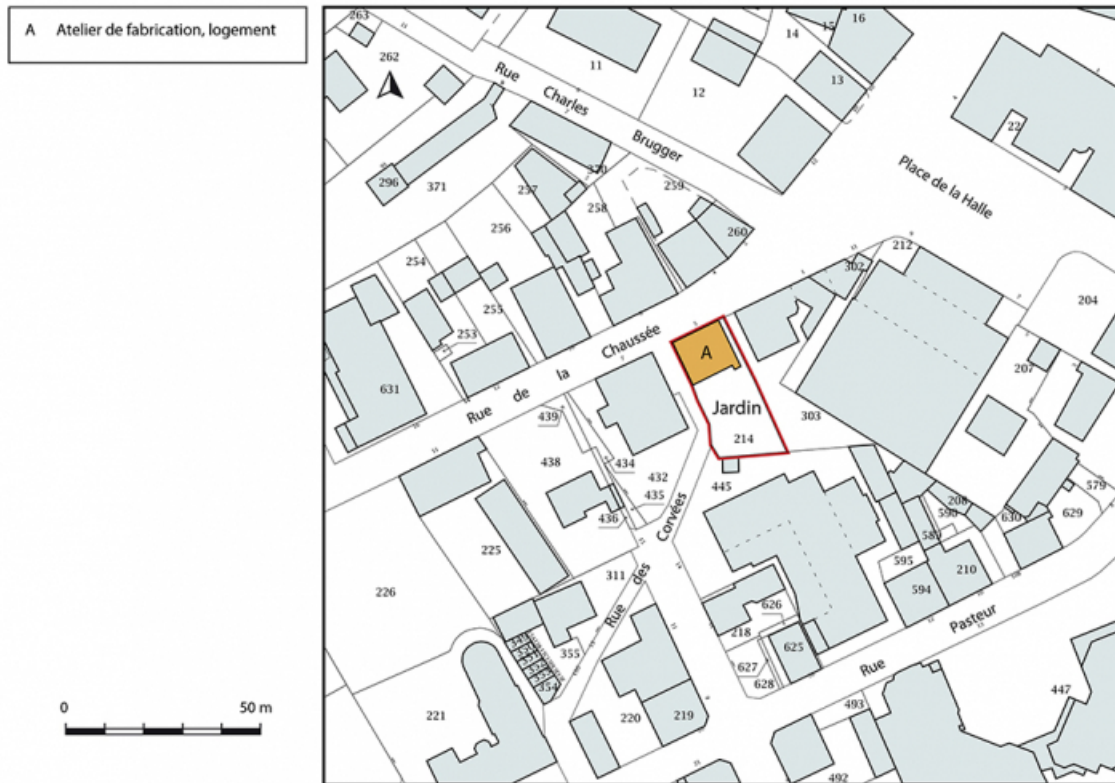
A Atelier de fabrication, logement

0 50 m

263
262
11
12
14
15
16
13
22
Rue Charles Brugger
Place de la Halle
296
371
257
370
259
258
256
260
212
302
204
254
255
253
631
Rue de la Chaussée
A
Jardin
303
207
214
439
438
434
432
435
436
445
Corvées
579
208
590
630
629
589
225
595
210
594
311
Rue des
226
626
218
625
Pasteur
Rue
355
354
627
628
447
493
221
220
219
492